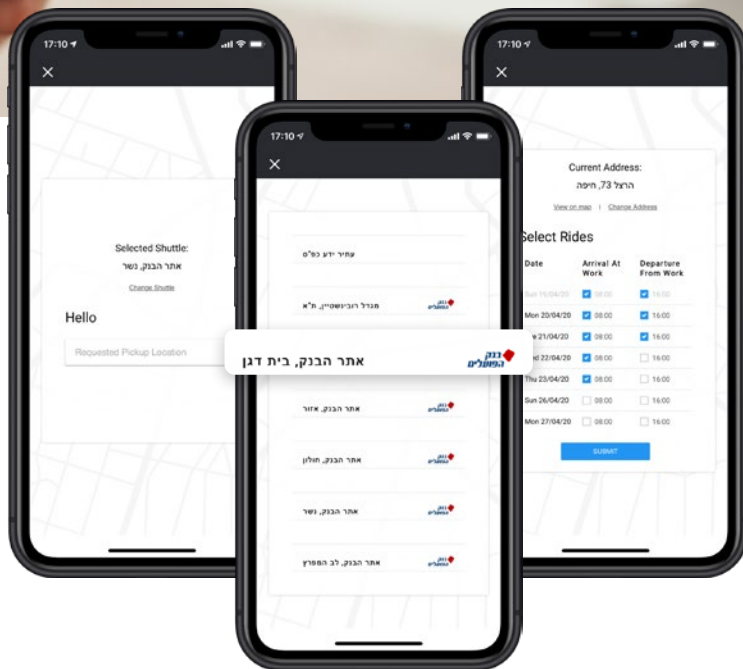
17:10

Selected Shuttle:
אתר הבנק, נשר
Change Shuttle

Hello

Requested Pickup Location

17:10

עתיד ידע כפ"ס

מגדל רובינשטיין, ת"א

בנק הפועלים
אתר הבנק, בית דגן

אתר הבנק, אזור

אתר הבנק, חולון

אתר הבנק, נשר

אתר הבנק, לב המפרץ

17:10

Current Address:
הרצל 73, חיפה

View on map | Change Address

Select Rides

| Date | Arrival At Work | Departure From Work |
|---|---|---|
| Sun 19/04/20 | 08:00 | 16:00 |
| Mon 20/04/20 | 08:00 | 16:00 |
| Tue 21/04/20 | 08:00 | 16:00 |
| Wed 22/04/20 | 08:00 | 16:00 |
| Thu 23/04/20 | 08:00 | 16:00 |
| Sun 26/04/20 | 08:00 | 16:00 |
| Mon 27/04/20 | 08:00 | 16:00 |

SUBMIT